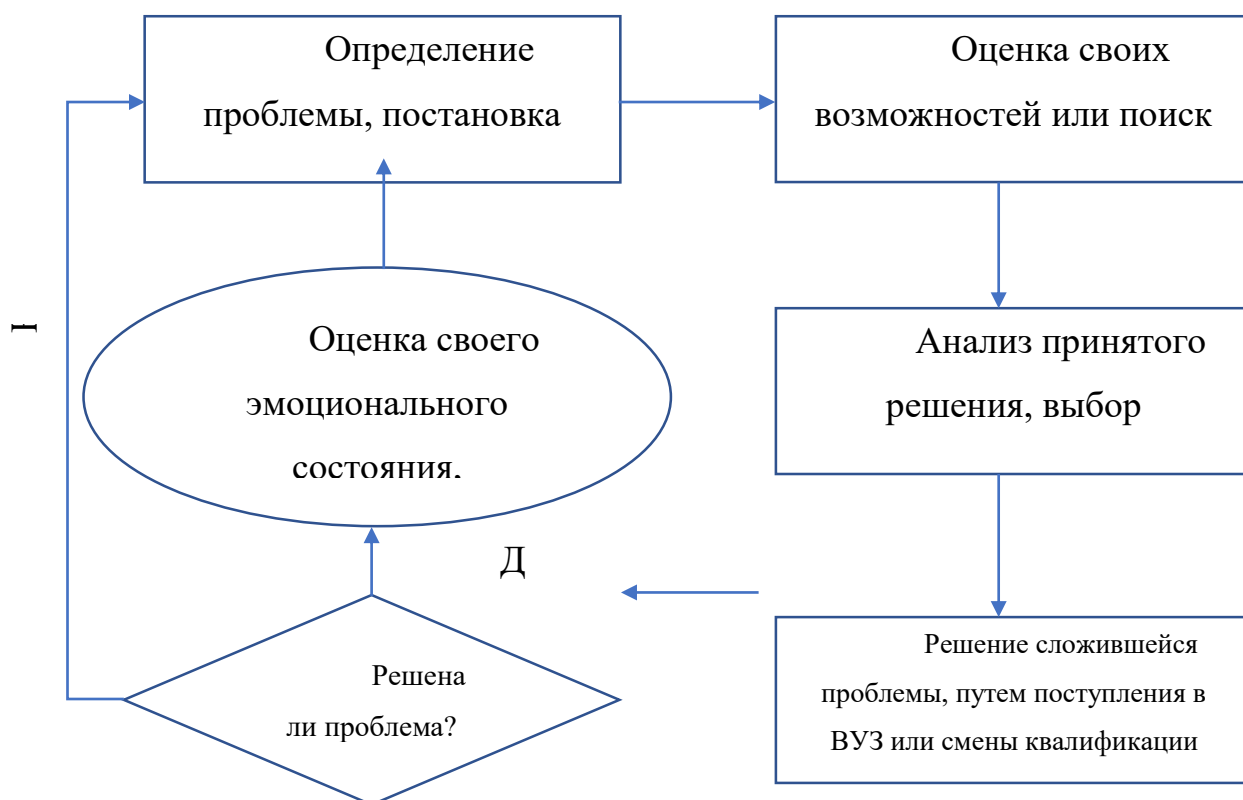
Определение проблемы, постановка

Оценка своих возможностей или поиск

Анализ принятого решения, выбор

Решение сложившейся проблемы, путем поступления в ВУЗ или смены квалификации

Оценка своего эмоционального состояния.

Д

Решена ли проблема?

Н